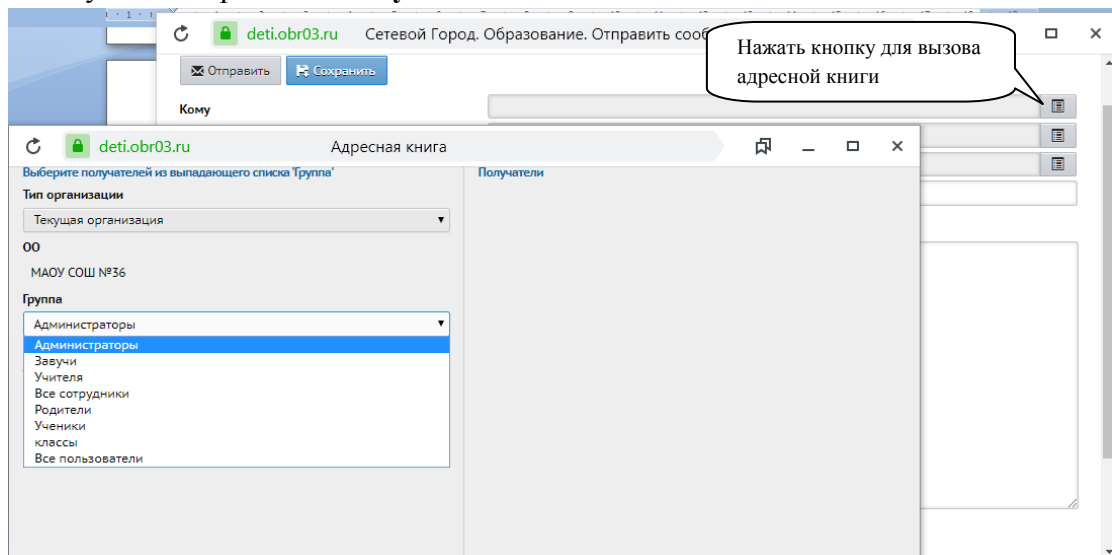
deti.obr03.ru Сетевой Город. Образование. Отправить сооб

Нажать кнопку для вызова адресной книги

Отправить Сохранить

Кому

deti.obr03.ru Адресная книга

Выберите получателей из выпадающего списка 'Группа'

Получатели

Тип организации

Текущая организация

ОО

МАОУ СОШ №36

Группа

Администраторы

Администраторы
Завучи
Учителя
Все сотрудники
Родители
Ученики
классы
Все пользователи